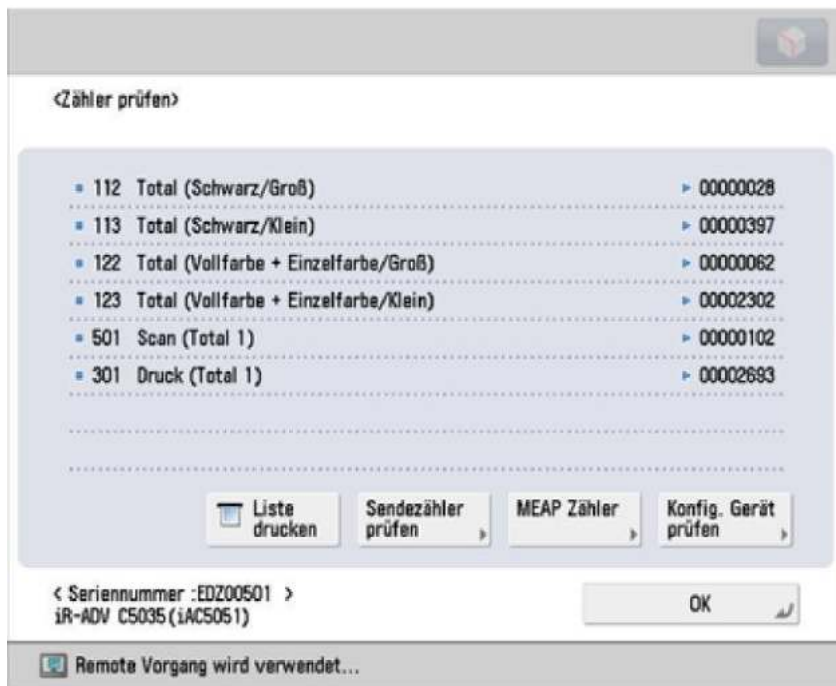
<Zähler prüfen>

| | | |
|---|---|---|
| 112 | Total (Schwarz/Groß) | 00000028 |
| 113 | Total (Schwarz/Klein) | 00000397 |
| 122 | Total (Vollfarbe + Einzelfarbe/Groß) | 00000062 |
| 123 | Total (Vollfarbe + Einzelfarbe/Klein) | 00002302 |
| 501 | Scan (Total 1) | 00000102 |
| 301 | Druck (Total 1) | 00002693 |

Liste drucken

Sendezähler prüfen

MEAP Zähler

Konfig. Gerät prüfen

< Seriennummer :EDZ00501 >
iR-ADV C5035(iAC5051)

OK

Remote Vorgang wird verwendet...